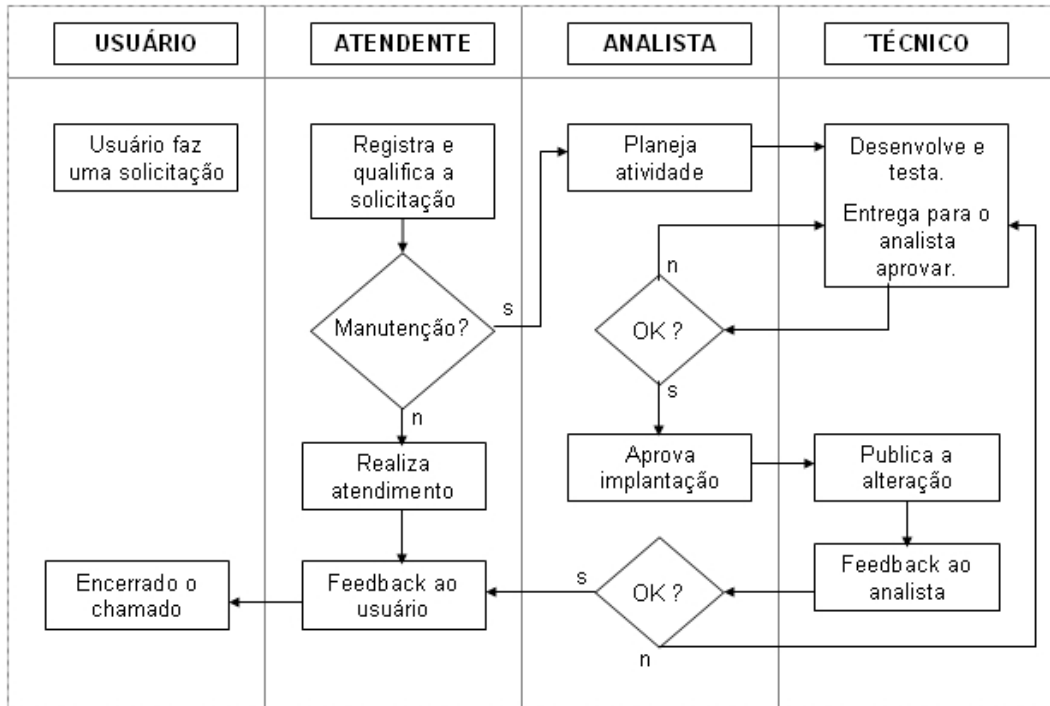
USUÁRIO

ATENDENTE

ANALISTA

TÉCNICO

Usuário faz uma solicitação

Registra e qualifica a solicitação

Manutenção?

s

n

Realiza atendimento

Feedback ao usuário

Encerrado o chamado

Planeja atividade

Desenvolve e testa.

Entrega para o analista aprovar.

n

OK ?

s

Aprova implantação

Publica a alteração

Feedback ao analista

s

OK ?

n